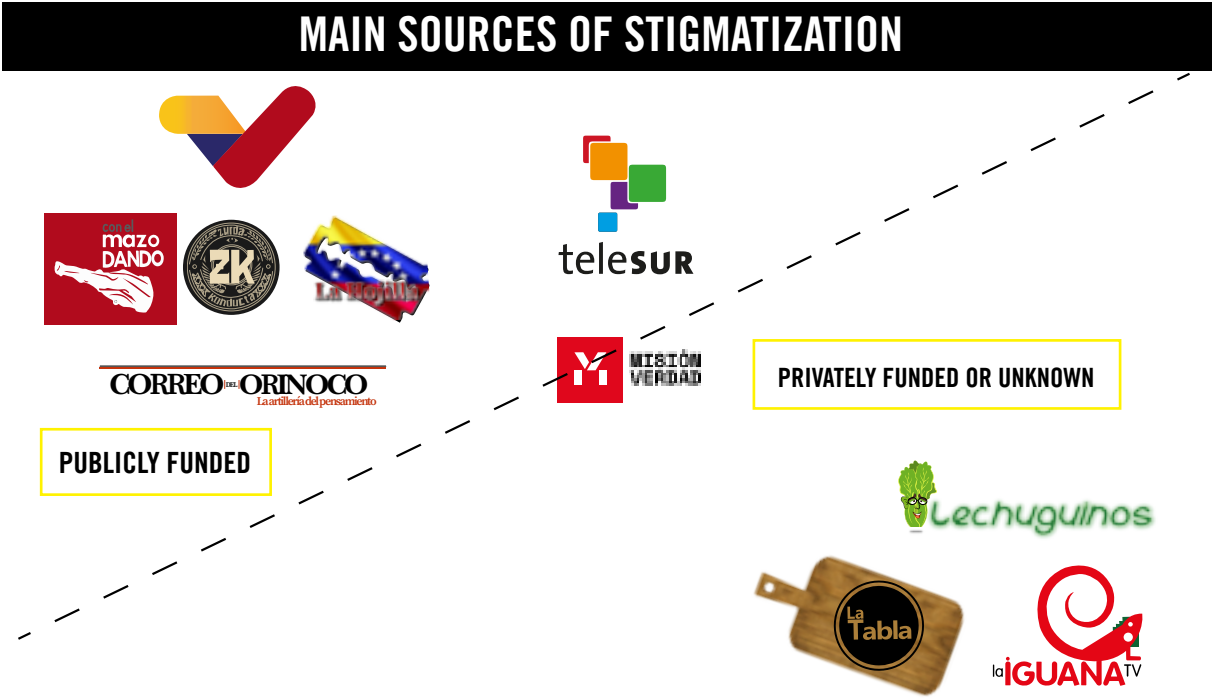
MAIN SOURCES OF STIGMATIZATION

con el mazo DANDO

ZK
Zurda Konducta

La Hojilla

CORREO DEL ORINOCO
La artillería del pensamiento

PUBLICLY FUNDED

teleSUR

MISIÓN VERDAD

PRIVATELY FUNDED OR UNKNOWN

Lechuguinos

La Tabla

la iGUANA TV